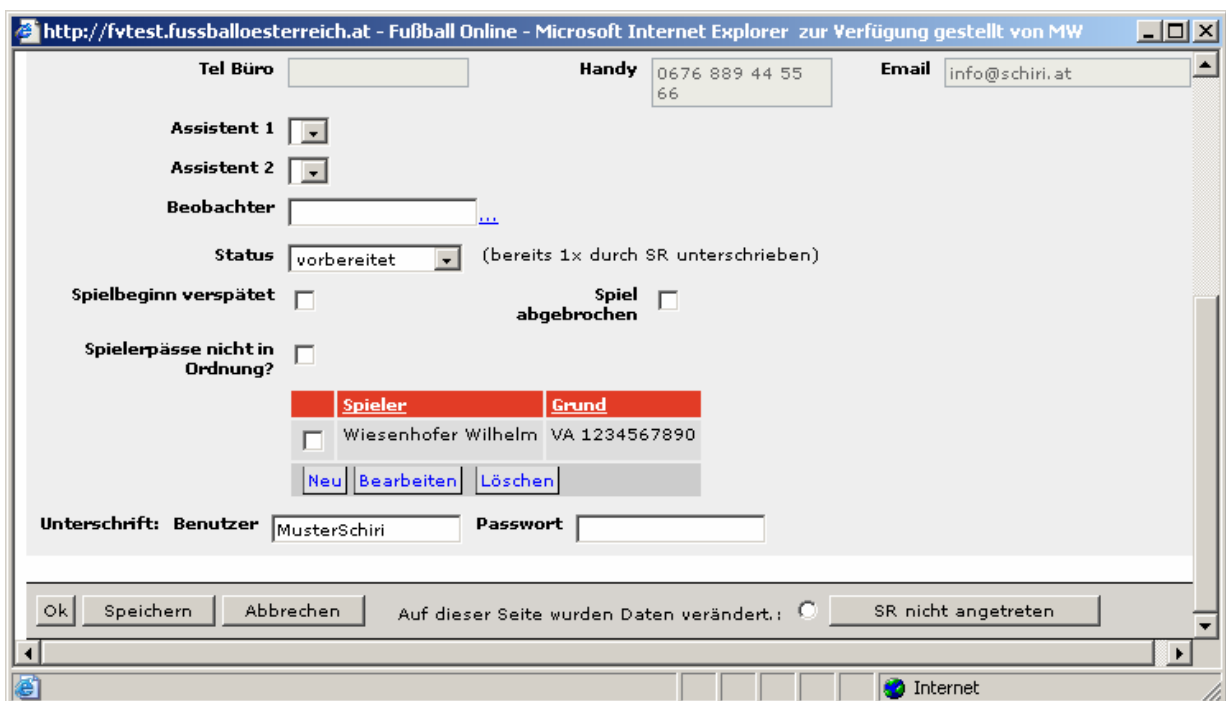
http://fvtest.fussballoesterreich.at - Fußball Online - Microsoft Internet Explorer zur Verfügung gestellt von MW

Tel Büro

Handy 0676 889 44 55 66

Email info@schiri.at

Assistent 1

Assistent 2

Beobachter ...

Status vorbereitet (bereits 1x durch SR unterschrieben)

Spielbeginn verspätet

Spiel abgebrochen

Spielerpässe nicht in Ordnung?

| | Spieler | Grund |
|---|---|---|
| | Wiesenhofer Wilhelm | VA 1234567890 |

Neu Bearbeiten Löschen

Unterschrift: Benutzer MusterSchiri Passwort

Ok Speichern Abbrechen Auf dieser Seite wurden Daten verändert.: SR nicht angetreten

Internet